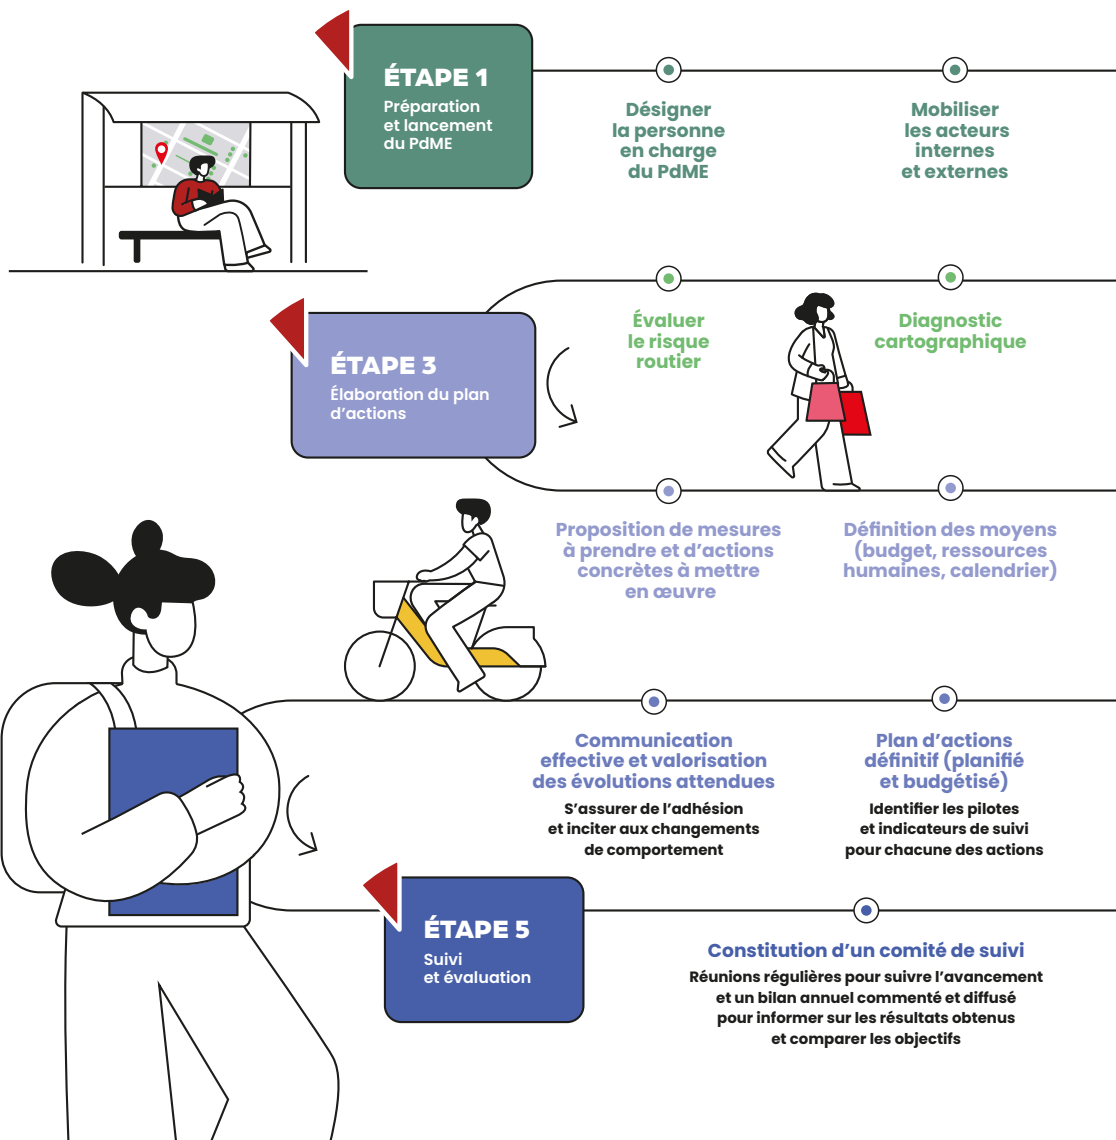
ÉTAPE 1
Préparation et lancement du PdME

Désigner la personne en charge du PdME

Mobiliser les acteurs internes et externes

Évaluer le risque routier

Diagnostic cartographique

ÉTAPE 3
Élaboration du plan d'actions

Proposition de mesures à prendre et d'actions concrètes à mettre en œuvre

Définition des moyens (budget, ressources humaines, calendrier)

Communication effective et valorisation des évolutions attendues
S'assurer de l'adhésion et inciter aux changements de comportement

Plan d'actions définitif (planifié et budgétisé)
Identifier les pilotes et indicateurs de suivi pour chacune des actions

ÉTAPE 5
Suivi et évaluation

Constitution d'un comité de suivi
Réunions régulières pour suivre l'avancement et un bilan annuel commenté et diffusé pour informer sur les résultats obtenus et comparer les objectifs